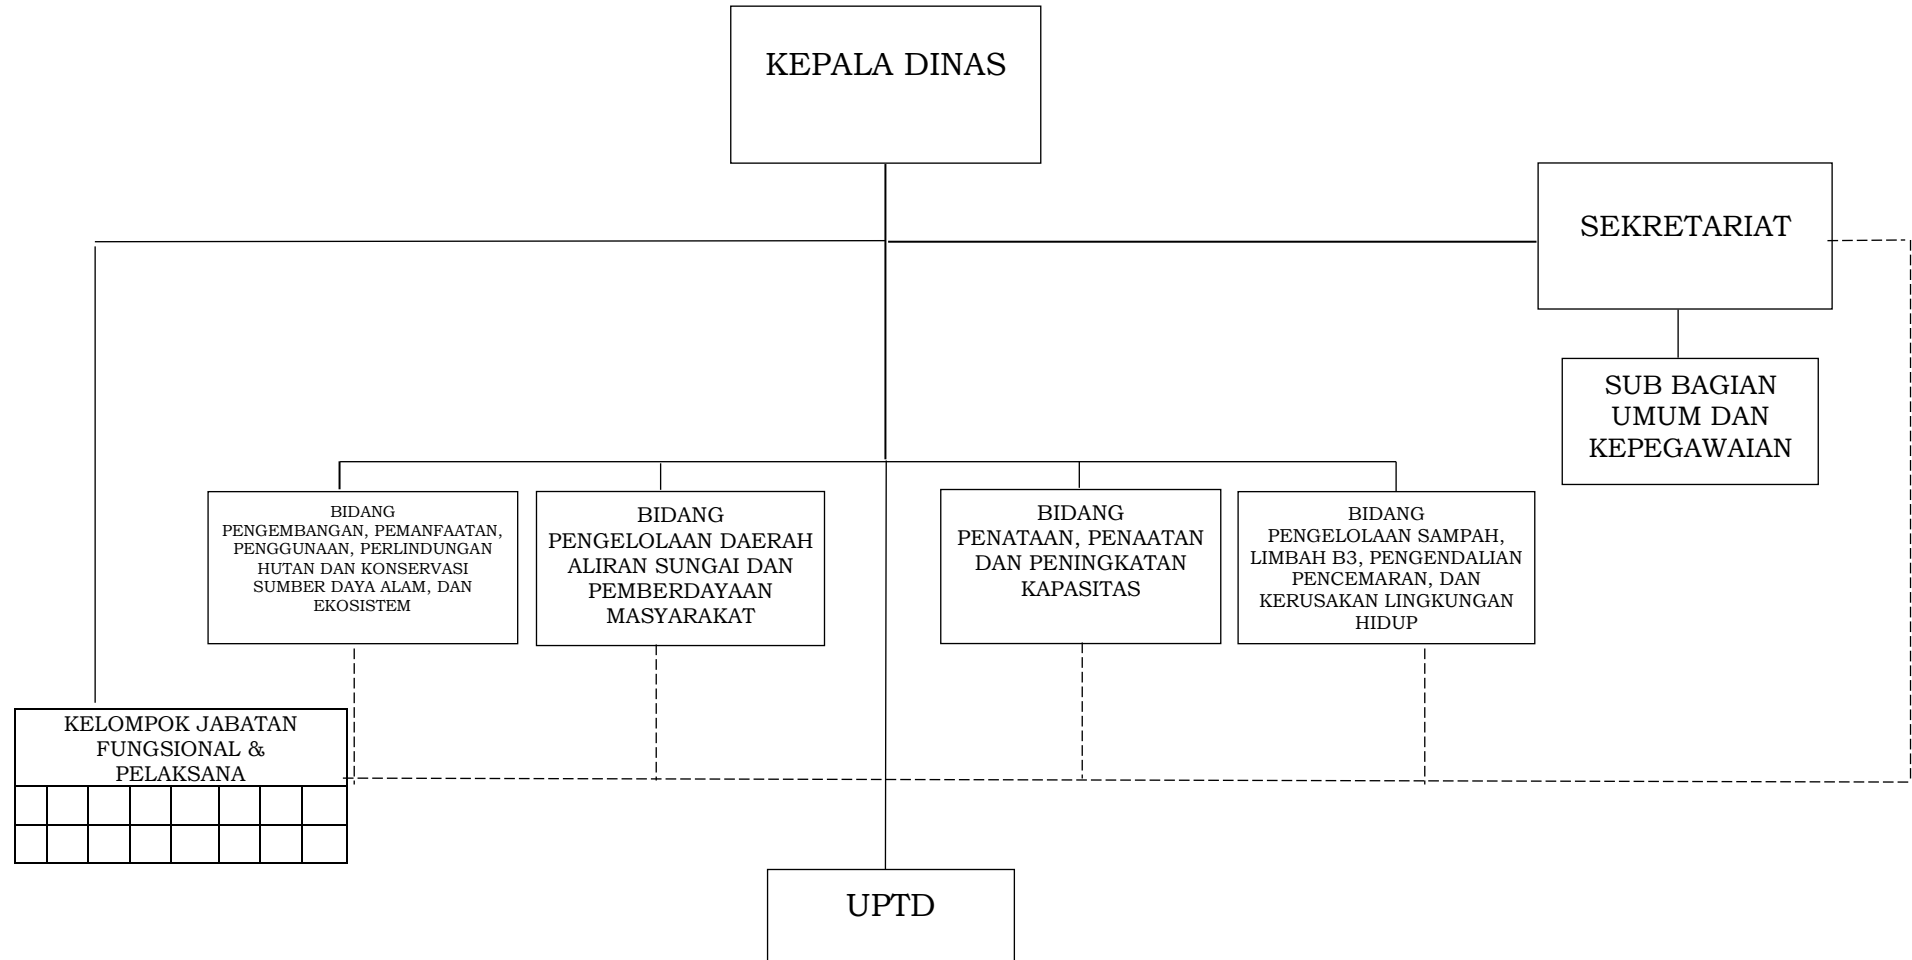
KEPALA DINAS

SEKRETARIAT

SUB BAGIAN UMUM DAN KEPEGAWAIAN

BIDANG PENGEMBANGAN, PEMANFAATAN, PENGGUNAAN, PERLINDUNGAN HUTAN DAN KONSERVASI SUMBER DAYA ALAM, DAN EKOSISTEM

BIDANG PENGELOLAAN DAERAH ALIRAN SUNGAI DAN PEMBERDAYAAN MASYARAKAT

BIDANG PENATAAN, PENAATAN DAN PENINGKATAN KAPASITAS

BIDANG PENGELOLAAN SAMPAH, LIMBAH B3, PENGENDALIAN PENCEMARAN, DAN KERUSAKAN LINGKUNGAN HIDUP

KELOMPOK JABATAN FUNGSIONAL & PELAKSANA

UPTD